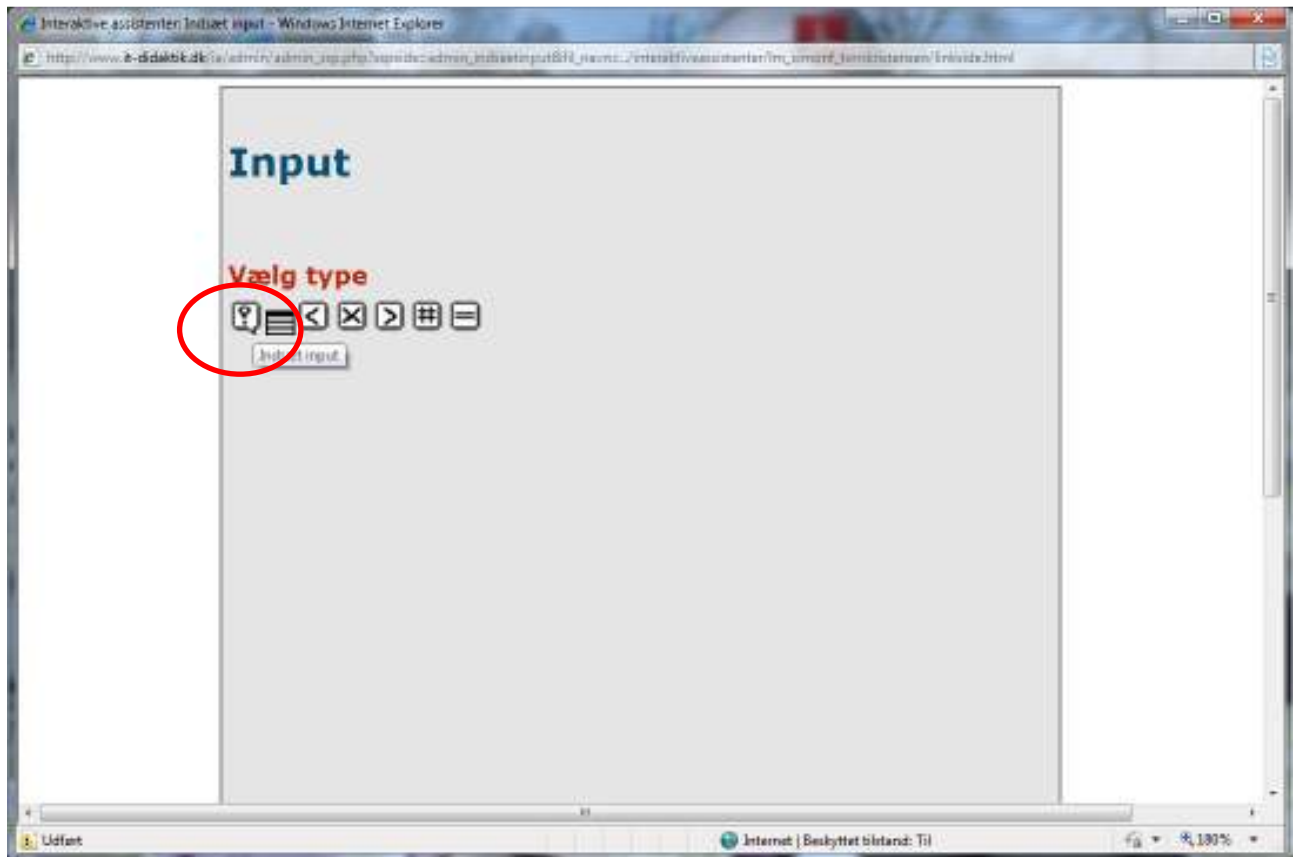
Interaktive assistenter: Indsæt input - Windows Internet Explorer

http://www.it-didaktik.dk/ia/admin/admin_isp.php?sqmdo=admin_indsaetinput&fil_navn=.../interaktiveassistenter/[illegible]/linkside.html

Input

Vælg type

Indsæt input

Udført

Internet | Beskyttet tilstand: Til

100%